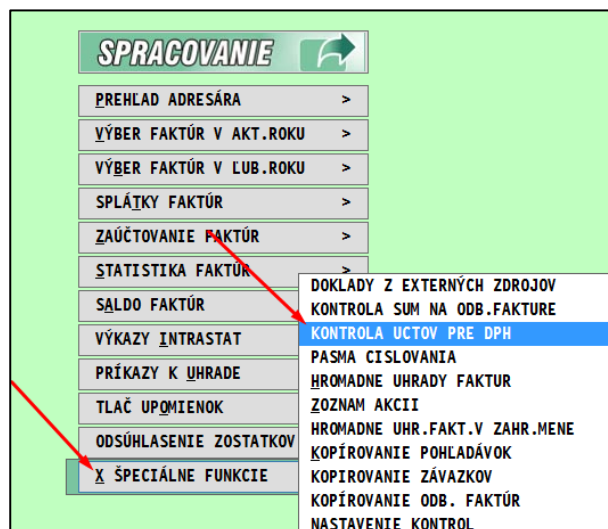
SPRACOVANIE

PREHĽAD ADRESÁRA >
VÝBER FAKTÚR V AKT.ROKU >
VÝBER FAKTÚR V LUB.ROKU >
SPLÁTKY FAKTÚR >
ZAÚČTOVANIE FAKTÚR >
STATISTIKA FAKTÚR >
SALDO FAKTÚR
VÝKAZY INTRASTAT
PRÍKAZY K UHRADE
TLAČ UPOMIENOK
ODSÚHLASENIE ZOSTATKOV
X ŠPECIÁLNE FUNKCIE

DOKLADY Z EXTERNÝCH ZDROJOV
KONTROLA SUM NA ODB.FAKTURE
KONTROLA UCTOV PRE DPH
PASMA CISLOVANIA
HROMADNE UHRADY FAKTUR
ZOZNAM AKCII
HROMADNE UHR.FAKT.V ZAHR.MENE
KOPÍROVANIE POHĽADÁVOK
KOPIROVANIE ZÁVAZKOV
KOPÍROVANIE ODB. FAKTÚR
NASTAVENIE KONTROL